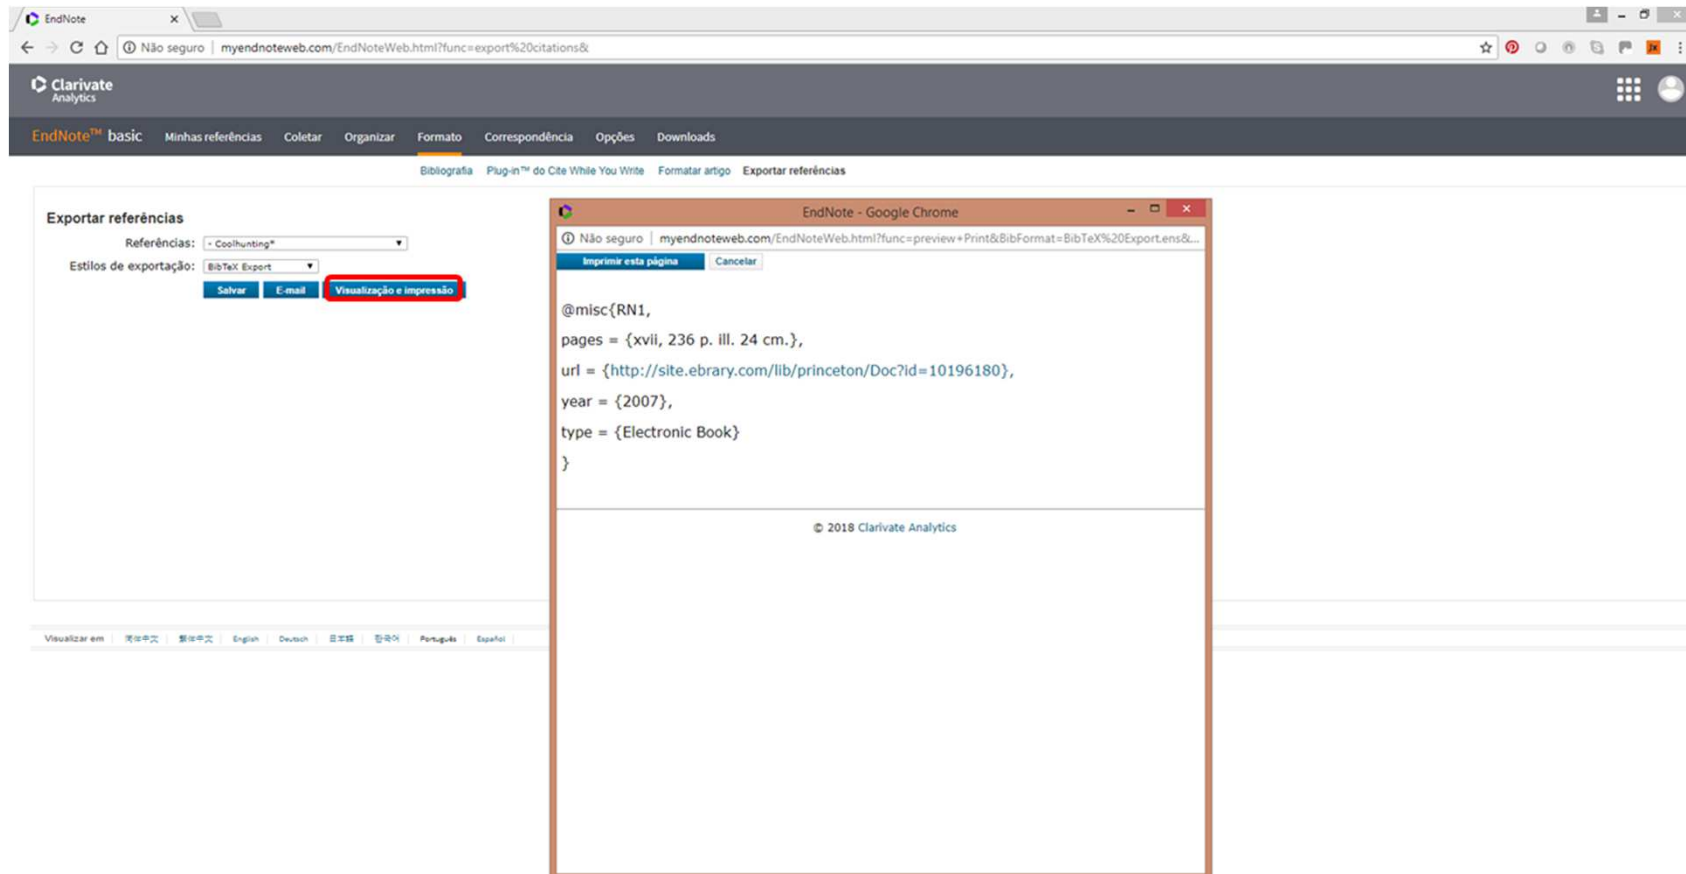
EndNote ×

Não seguro | myendnoteweb.com/EndNoteWeb.html?func=export%20citations&

Clarivate Analytics

EndNote™ basic Minhas referências Coletar Organizar Formato Correspondência Opções Downloads

Bibliografia Plug-in™ do Cite While You Write Formatar artigo Exportar referências

Exportar referências

Referências: - Coolhunting*

Estilos de exportação: BibTeX Export

Salvar E-mail Visualização e impressão

EndNote - Google Chrome

Não seguro | myendnoteweb.com/EndNoteWeb.html?func=preview+Print&BibFormat=BibTeX%20Export.ens&...

Imprimir esta página Cancelar

@misc{RN1,

pages = {xvii, 236 p. ill. 24 cm.},

url = {http://site.ebrary.com/lib/princeton/Doc?id=10196180},

year = {2007},

type = {Electronic Book}

}

© 2018 Clarivate Analytics

Visualizar em 简体中文 繁體中文 English Deutsch 日本語 한국어 Português Español